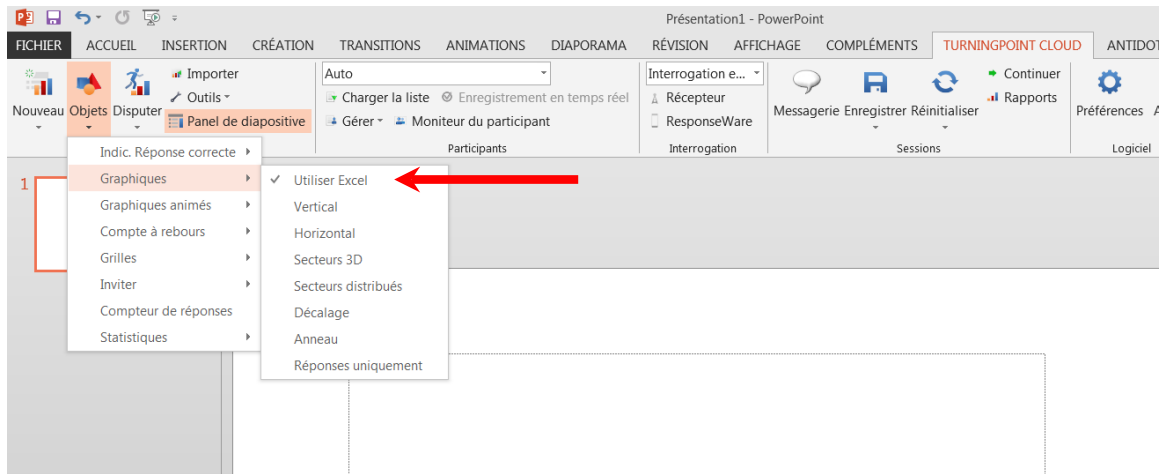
Présentation1 - PowerPoint

FICHIER ACCUEIL INSERTION CRÉATION TRANSITIONS ANIMATIONS DIAPORAMA RÉVISION AFFICHAGE COMPLÉMENTS TURNINGPOINT CLOUD ANTIDOT

Nouveau Objets Disputer Importer Outils Panel de diapositive

Auto

Charger la liste Enregistrement en temps réel

Gérer Moniteur du participant

Participants

Interrogation e...

Récepteur

ResponseWare

Interrogation

Messagerie Enregistrer Réinitialiser

Continuer

Rapports

Sessions

Préférences

Logiciel

Indic. Réponse correcte
Graphiques
Graphiques animés
Compte à rebours
Grilles
Inviter
Compteur de réponses
Statistiques

Utiliser Excel
Vertical
Horizontal
Secteurs 3D
Secteurs distribués
Décalage
Anneau
Réponses uniquement

1